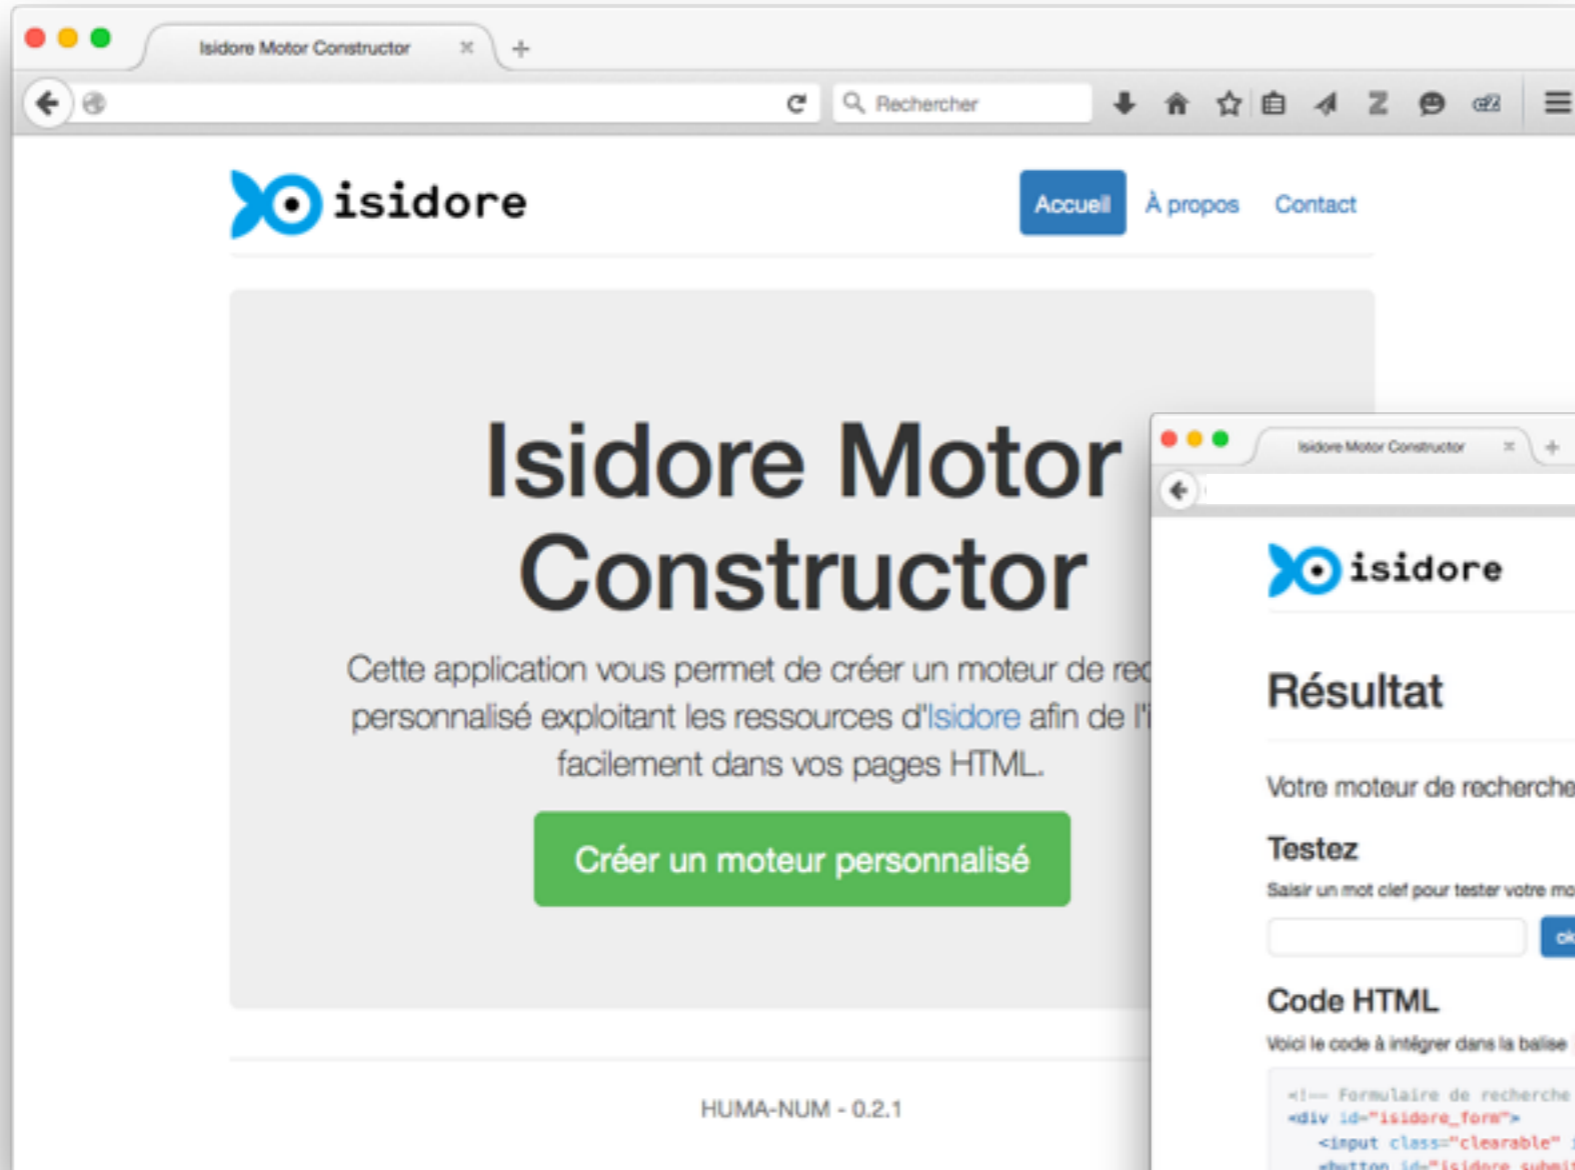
Isidore Motor Constructor ×
+
Rechercher

isidore
Accueil
À propos
Contact

Isidore Motor Constructor

Cette application vous permet de créer un moteur de re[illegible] personnalisé exploitant les ressources d'Isidore afin de l'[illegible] facilement dans vos pages HTML.

Créer un moteur personnalisé

HUMA-NUM - 0.2.1

Isidore Motor Constructor ×
+

isidore

Résultat

Votre moteur de recherche

Testez
Saisir un mot clef pour tester votre mo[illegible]
ok

Code HTML
Voici le code à intégrer dans la balise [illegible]

<!-- Formulaire de recherche
<div id="isidore_form">
<input class="clearable" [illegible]
<button id="isidore_submi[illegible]